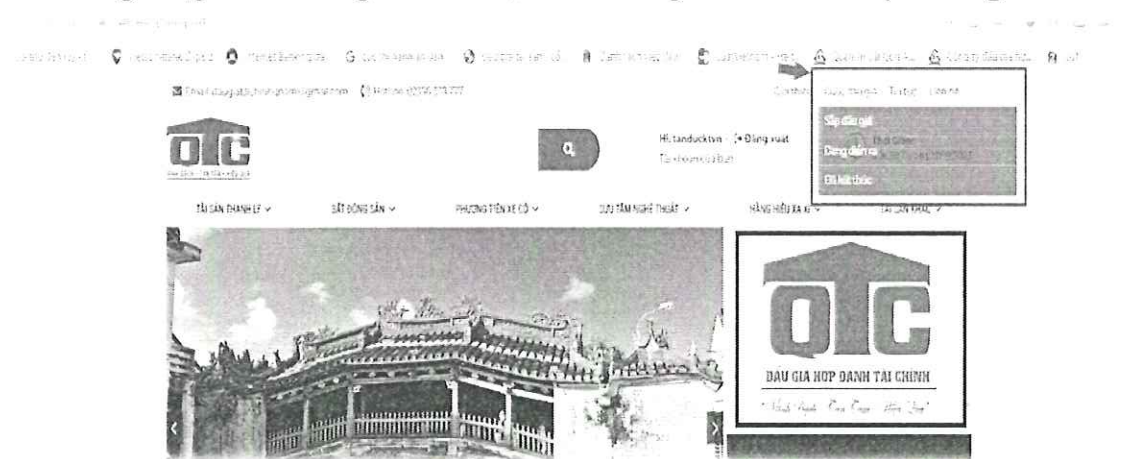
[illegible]

Email: daugiataichinh@gmail.com Hotline: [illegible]

Hi, tanducktvn | Đăng xuất
Tài khoản của bạn

Sắp đấu giá
Đang diễn ra
Đã kết thúc

TÀI SẢN THANH LÝ ∨ BẤT ĐỘNG SẢN ∨ PHƯƠNG TIỆN XE CỘ ∨ SƯU TẦM NGHỆ THUẬT ∨ HÀNG HIỆU XA XỈ ∨ TÀI SẢN KHÁC ∨

QTC
ĐẤU GIÁ HỢP DANH TÀI CHÍNH
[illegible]